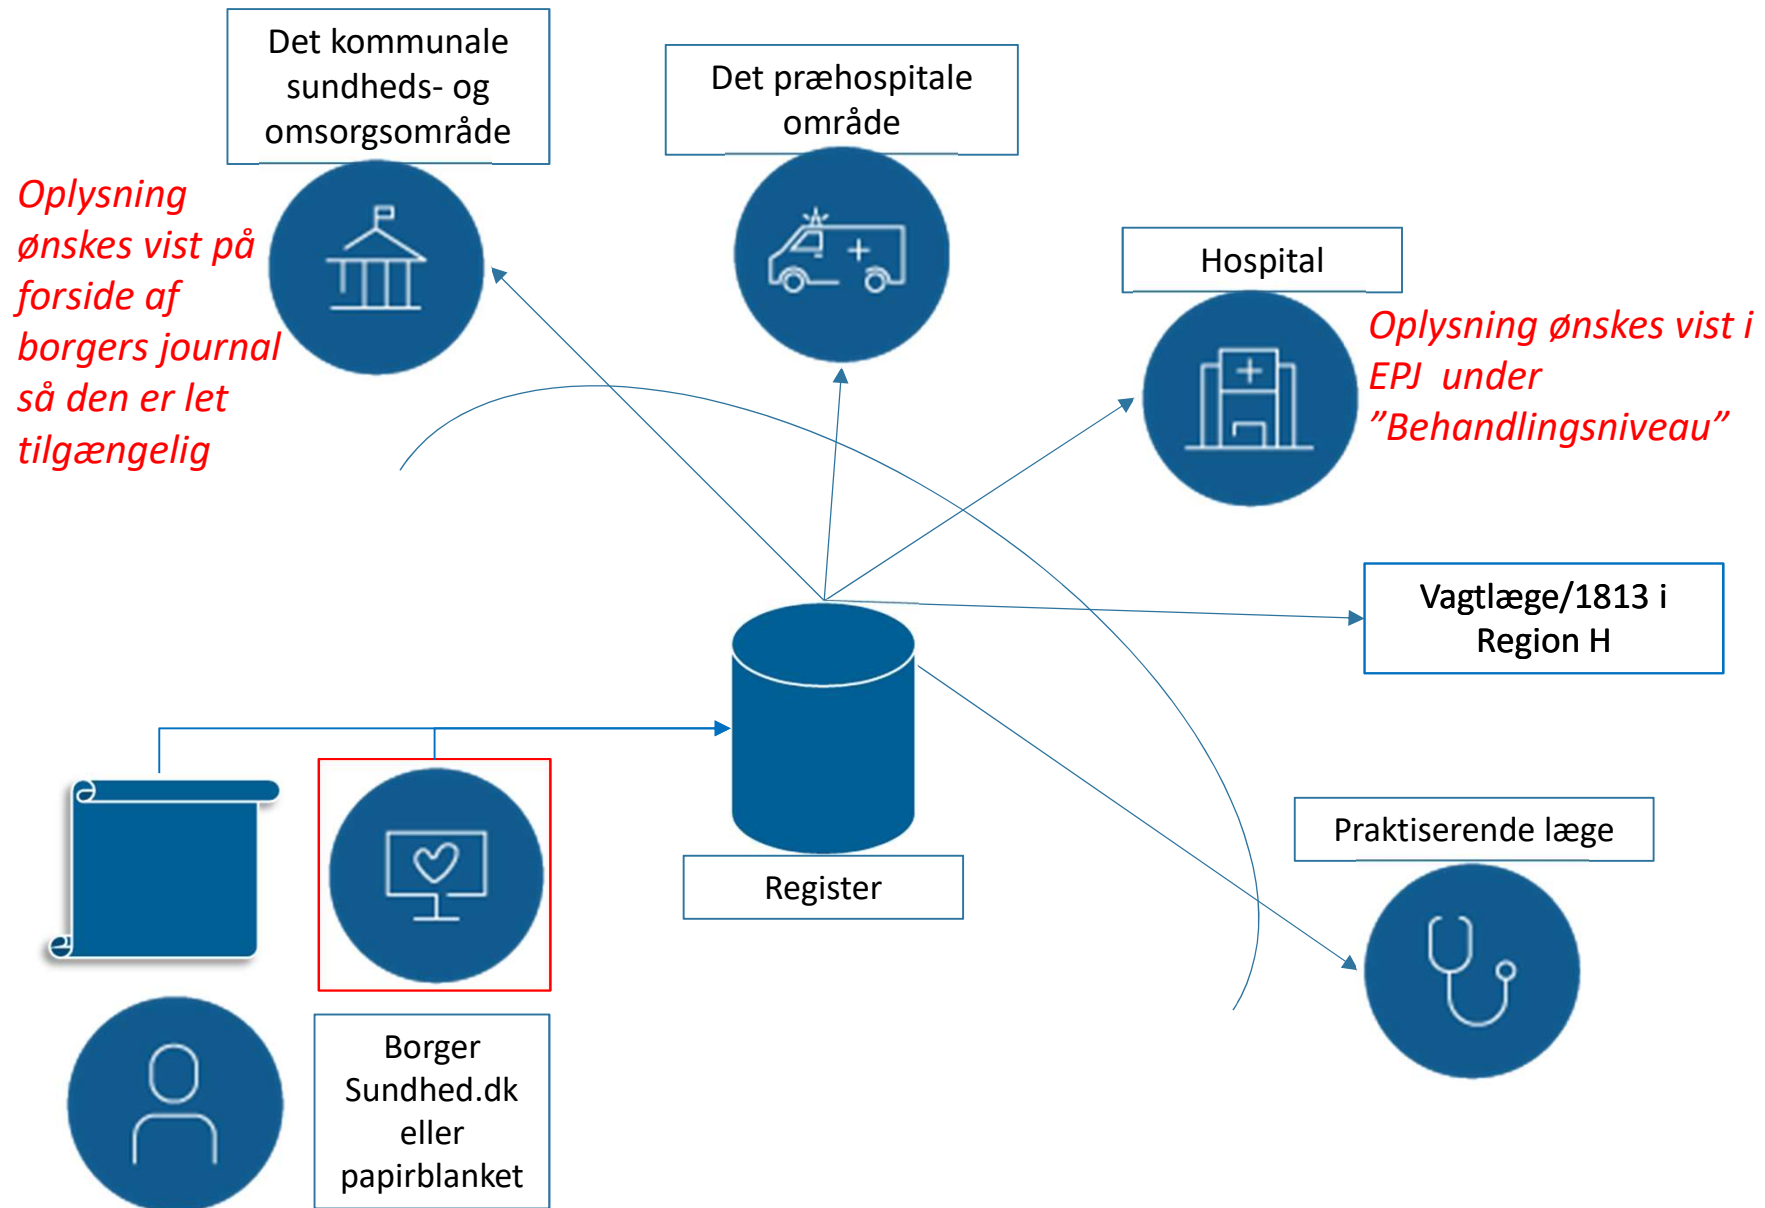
Det kommunale sundheds- og omsorgsområde

Det præhospitale område

Oplysning ønskes vist på forside af borgers journal så den er let tilgængelig

Hospital

Oplysning ønskes vist i EPJ under "Behandlingsniveau"

Vagtlæge/1813 i Region H

Register

Praktiserende læge

Borger Sundhed.dk eller papirblanket